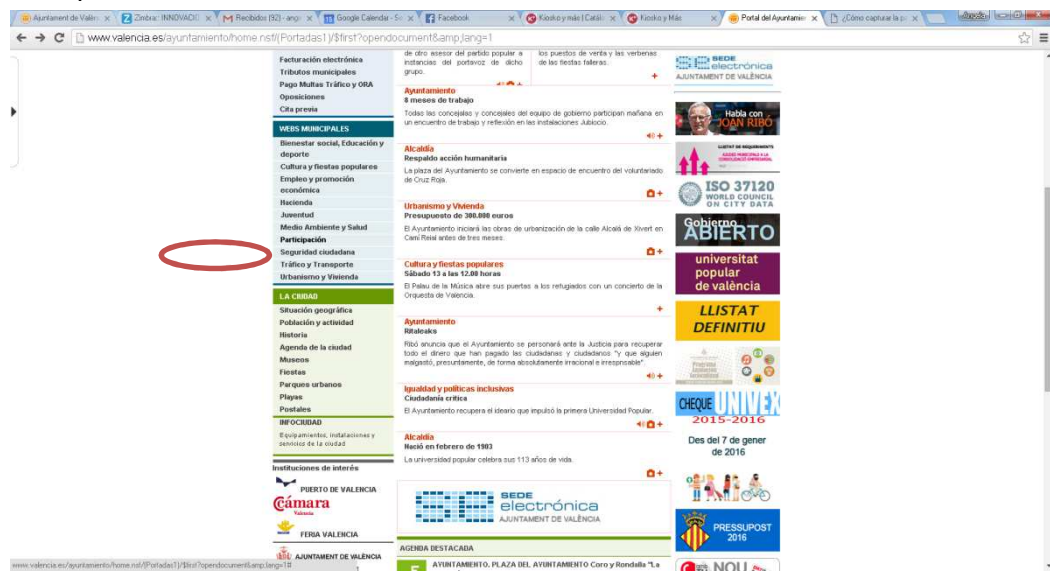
Ajuntament de Valèn | Zimbra: INNOVACIÓ | Recibidos (92) - ang | Google Calendar - Se | Facebook | Kiosko y más | Catál | Kiosko y Más | Portal del Ajuntamien | ¿Cómo capturar la p

www.valencia.es/ayuntamiento/home.nsf/(Portadas1)/$first?opendocument&amp;lang=1

Facturación electrónica
Tributos municipales
Pago Multas Tráfico y ORA
Oposiciones
Cita previa

WEBS MUNICIPALES
Bienestar social, Educación y deporte
Cultura y fiestas populares
Empleo y promoción económica
Hacienda
Juventud
Medio Ambiente y Salud
Participación
Seguridad ciudadana
Tráfico y Transporte
Urbanismo y Vivienda

LA CIUDAD
Situación geográfica
Población y actividad
Historia
Agenda de la ciudad
Museos
Fiestas
Parques urbanos
Playas
Postales

INFOCIUDAD
Equipamientos, instalaciones y servicios de la ciudad

Instituciones de interés
PUERTO DE VALENCIA
Cámara Valencia
FERIA VALENCIA
AJUNTAMENT DE VALÈNCIA

de otro asesor del partido popular a instancias del portavoz de dicho grupo.

los puestos de venta y las verbenas de las fiestas falleras.

Ayuntamiento
8 meses de trabajo
Todos los concejales y concejalas del equipo de gobierno participan mañana en un encuentro de trabajo y reflexión en las instalaciones Jubiocio.

Alcaldía
Respaldo acción humanitaria
La plaza del Ayuntamiento se convierte en espacio de encuentro del voluntariado de Cruz Roja.

Urbanismo y Vivienda
Presupuesto de 300.000 euros
El Ayuntamiento iniciará las obras de urbanización de la calle Alcalá de Xivert en Camí Reial antes de tres meses.

Cultura y fiestas populares
Sábado 13 a las 12.00 horas
El Palau de la Música abre sus puertas a los refugiados con un concierto de la Orquesta de Valencia.

Ayuntamiento
Ritaleaks
Ribó anuncia que el Ayuntamiento se personará ante la Justicia para recuperar todo el dinero que han pagado los ciudadanos y ciudadanos "y que siguen malgastó, presuntamente, de forma absolutamente irracional e irresponsable"

Igualdad y políticas inclusivas
Ciudadanía crítica
El Ayuntamiento recupera el ideario que impulsó la primera Universidad Popular.

Alcaldía
Nació en febrero de 1903
La universidad popular celebra sus 113 años de vida.

SEDE electrónica AJUNTAMENT DE VALÈNCIA

AGENDA DESTACADA
AYUNTAMIENTO. PLAZA DEL AYUNTAMIENTO Coro y Rondalla "La

SEDE electrónica AJUNTAMENT DE VALÈNCIA
Habla con JOAN RIBÓ
LLISTAT DE REQUERIMENTS
ISO 37120 WORLD COUNCIL ON CITY DATA
Gobierno ABIERTO
universitat popular de valència
LLISTAT DEFINITIU
CHEQUE UNIVEX 2015-2016
Des del 7 de gener de 2016
PRESSUPOST 2016
NOU

www.valencia.es/ayuntamiento/home.nsf/(Portadas1)/$first?opendocument&amp;lang=1#